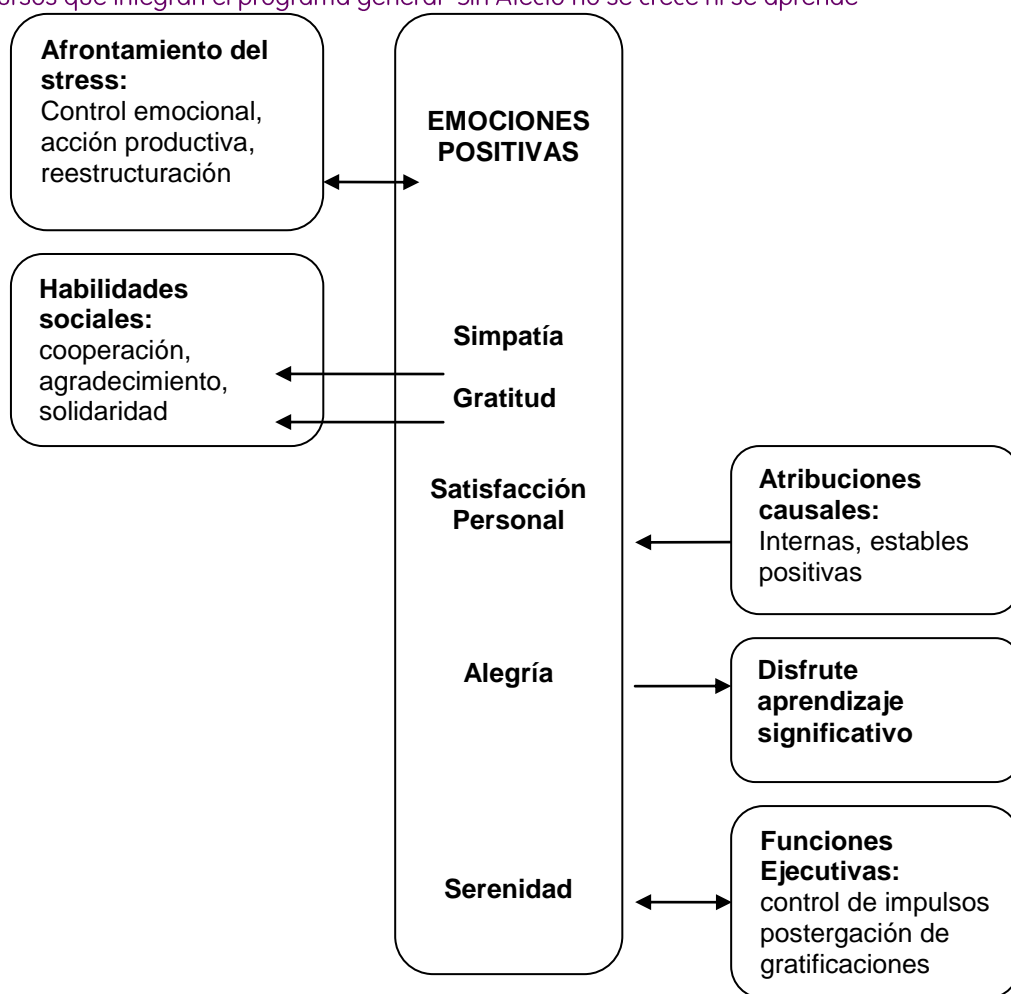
rsos que integran el programa general "Sin Afecto no se crece ni se aprende"

Afrontamiento del stress:
Control emocional, acción productiva, reestructuración

EMOCIONES POSITIVAS

Habilidades sociales:
cooperación, agradecimiento, solidaridad

Simpatía

Gratitud

Satisfacción Personal

Atribuciones causales:
Internas, estables positivas

Alegría

Disfrute aprendizaje significativo

Serenidad

Funciones Ejecutivas:
control de impulsos postergación de gratificaciones